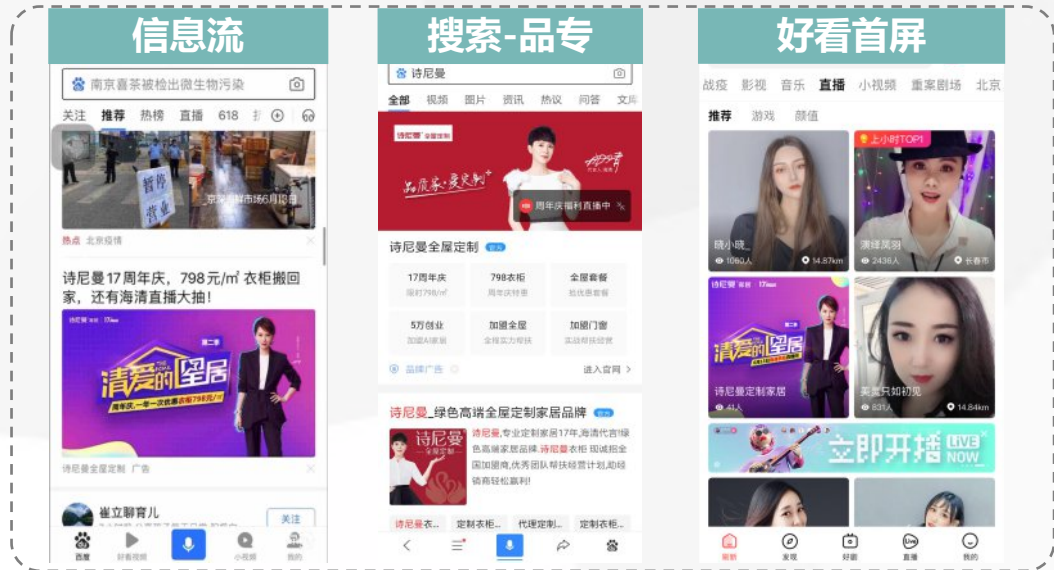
信息流

南京喜茶被检出微生物污染

关注 推荐 热榜 直播 618

暂停营业

京新发地市场6月12日

热点 北京疫情

诗尼曼17周年庆，798元/㎡ 衣柜搬回家，还有海清直播大抽！

清爱的墅居

周年庆，一年一次优惠衣柜798元/㎡

诗尼曼全屋定制 广告

崔立聊育儿

关注

百度 好看视频 小视频 我的

搜索-品专

诗尼曼

全部 视频 图片 资讯 热议 问答 文库

诗尼曼 全屋定制

品质家·爱定制

周年庆福利直播中

诗尼曼全屋定制

| 17周年庆 | 798衣柜 | 全屋套餐 |
|---|---|---|
| 限时798/㎡ | 周年庆特惠 | 抢优惠套餐 |
| 5万创业 | 加盟全屋 | 加盟门窗 |
| 加盟AI家居 | 全程实力帮扶 | 实战帮扶好 |

品牌广告 进入官网

诗尼曼_绿色高端全屋定制家居品牌

诗尼曼,专业定制家居17年,海清代言!绿色高端家居品牌。诗尼曼衣柜 现诚招全国加盟商,优秀团队帮扶经营计划,助经销商轻松赢利!

诗尼曼衣... 定制衣柜... 代理定制... 定制衣柜...

好看首屏

战疫 影视 音乐 直播 小视频 重案剧场 北京

推荐 游戏 颜值

上小时TOP1

魏小晓_ 1060人 14.87km

演绎风羽 2436人 长春市

诗尼曼定制家居 41人

美美只如初见 831人 14.84km

立即开播 LIVE NOW

首页 发现 好看 直播 我的